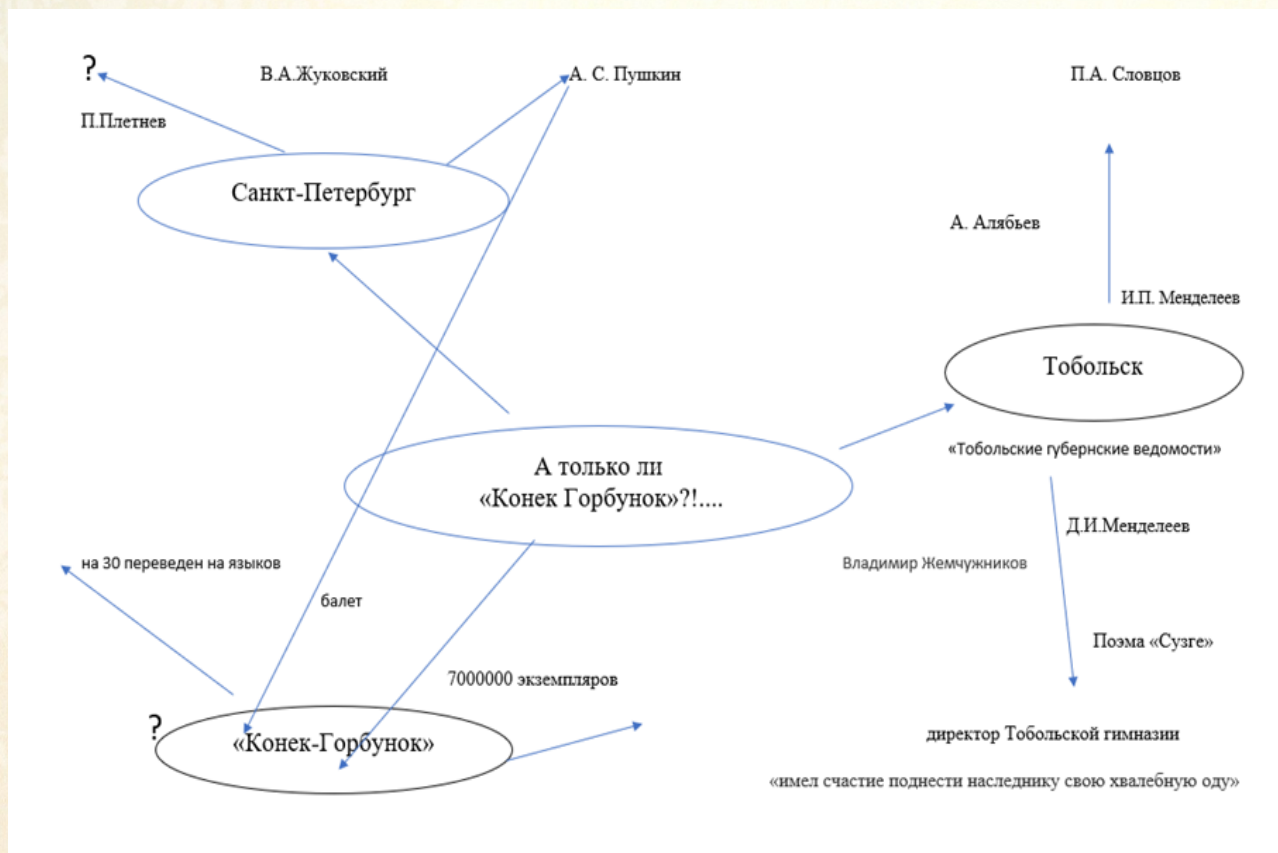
?

В.А.Жуковский

А. С. Пушкин

П.А. Словцов

П.Плетнев

Санкт-Петербург

А. Алябьев

И.П. Менделеев

Тобольск

«Тобольские губернские ведомости»

А только ли «Конек Горбунок»?!....

Д.И.Менделеев

на 30 переведен на языков

Владимир Жемчужников

балет

Поэма «Сузге»

7000000 экземпляров

?

«Конек-Горбунок»

директор Тобольской гимназии

«имел счастие поднести наследнику свою хвалебную оду»